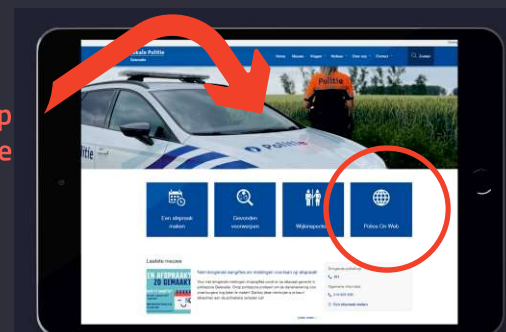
p
e

Lokale Politie
Gistel

Home Nieuws Wegen Melden Over ons Contact Zoeken

Politie

POLITIE

Politie

Een afspraak maken

Gevonden voorwerpen

Wijkinspecteur

Police On Web

Laatste nieuws

EEN AFSPRAAK ZO GEMAAKT

Noodnummers

101

Algemene informatie

Lees meer